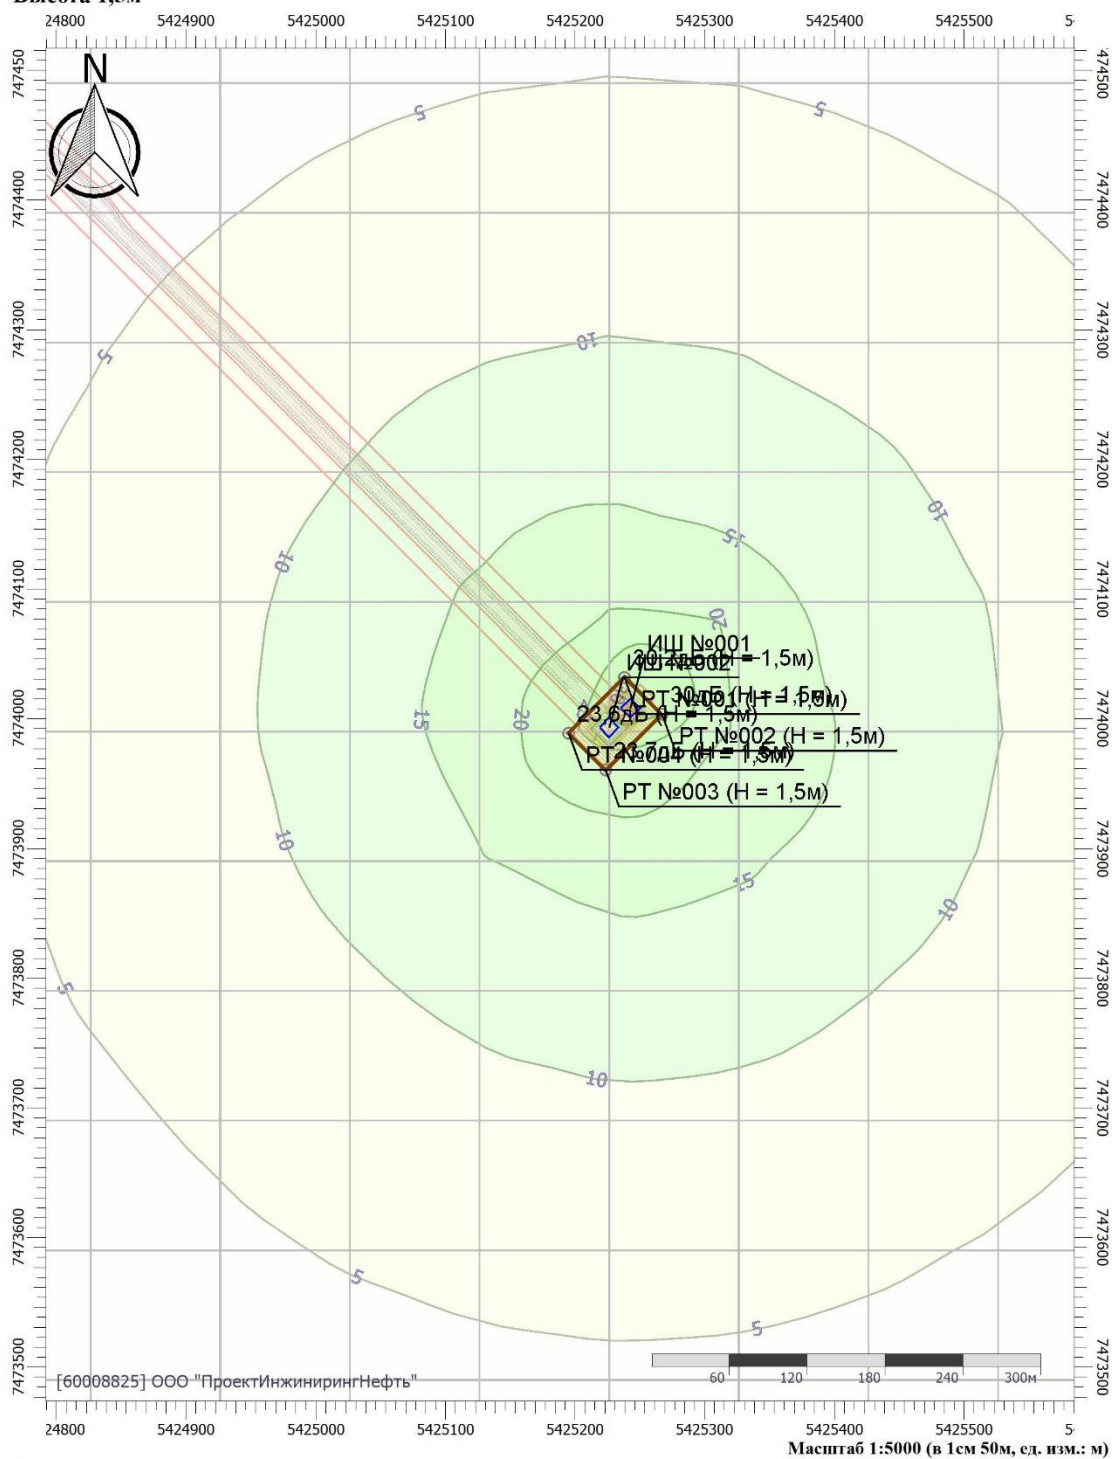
Высота 1,5м

24800 5424900 5425000 5425100 5425200 5425300 5425400 5425500 5

7474500 7474400 7474300 7474200 7474100 7474000 7473900 7473800 7473700 7473600 7473500

N

5
5
5
10
10
10
10
15
15
15
20
20
10
5
5
5

ИШ №001
ИШ №002
30,7дБ (H = 1,5м)
РТ №001 (H = 1,5м)
30дБ (H = 1,5м)
23,6дБ (H = 1,5м)
РТ №002 (H = 1,5м)
РТ №004 (H = 1,5м)
23,7дБ (H = 1,5м)
РТ №003 (H = 1,5м)

[60008825] ООО "ПроектИнжинирингНефть"

60 120 180 240 300м

24800 5424900 5425000 5425100 5425200 5425300 5425400 5425500 5

Масштаб 1:5000 (в 1см 50м, ед. изм.: м)